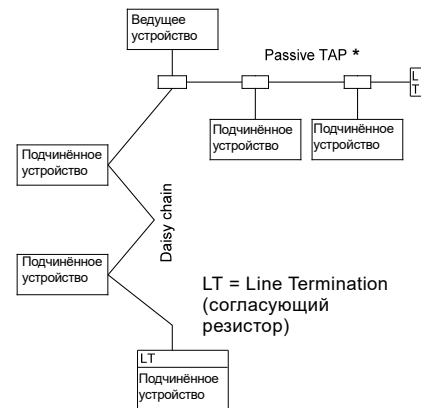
Ведущее устройство

Passive TAP *

LT

Подчинённое устройство

Подчинённое устройство

Подчинённое устройство

Daisy chain

Подчинённое устройство

LT = Line Termination (согласующий резистор)

LT

Подчинённое устройство